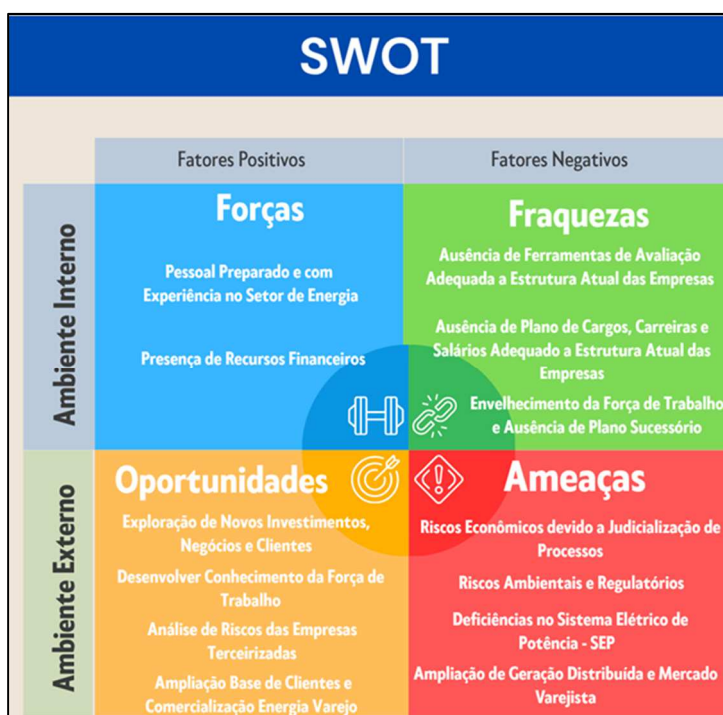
SWOT

| | Fatores Positivos | Fatores Negativos |
|---|---|---|
| Ambiente Interno | **Forças**<br>Pessoal Preparado e com Experiência no Setor de Energia<br>Presença de Recursos Financeiros | **Fraquezas**<br>Ausência de Ferramentas de Avaliação Adequada a Estrutura Atual das Empresas<br>Ausência de Plano de Cargos, Carreiras e Salários Adequado a Estrutura Atual das Empresas<br>Envelhecimento da Força de Trabalho e Ausência de Plano Sucessório |
| Ambiente Externo | **Oportunidades**<br>Exploração de Novos Investimentos, Negócios e Clientes<br>Desenvolver Conhecimento da Força de Trabalho<br>Análise de Riscos das Empresas Terceirizadas<br>Ampliação Base de Clientes e Comercialização Energia Varejo | **Ameaças**<br>Riscos Econômicos devido a Judicialização de Processos<br>Riscos Ambientais e Regulatórios<br>Deficiências no Sistema Elétrico de Potência - SEP<br>Ampliação de Geração Distribuída e Mercado Varejista |